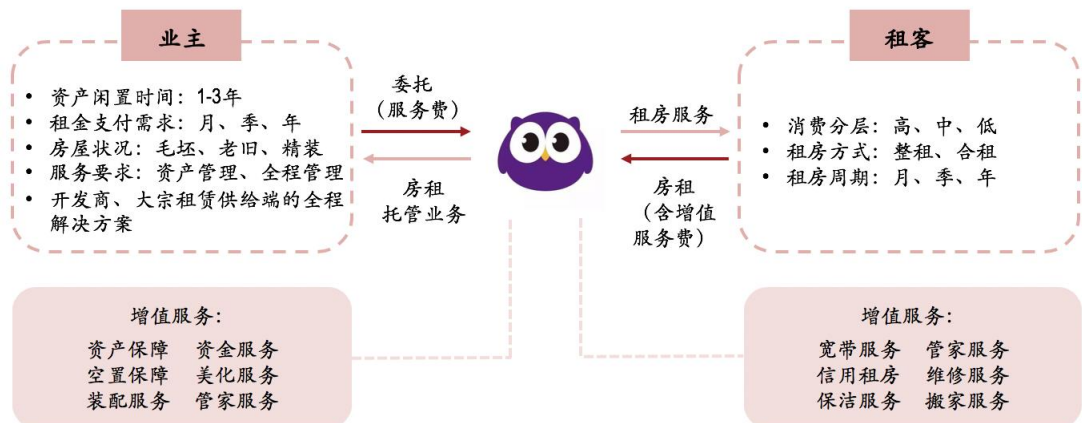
业主

• 资产闲置时间：1-3年
• 租金支付需求：月、季、年
• 房屋状况：毛坯、老旧、精装
• 服务要求：资产管理、全程管理
• 开发商、大宗租赁供给端的全程解决方案

委托
（服务费）

房租
托管业务

租房服务

房租
（含增值服务费）

租客

• 消费分层：高、中、低
• 租房方式：整租、合租
• 租房周期：月、季、年

增值服务：
资产保障 资金服务
空置保障 美化服务
装配服务 管家服务

增值服务：
宽带服务 管家服务
信用租房 维修服务
保洁服务 搬家服务